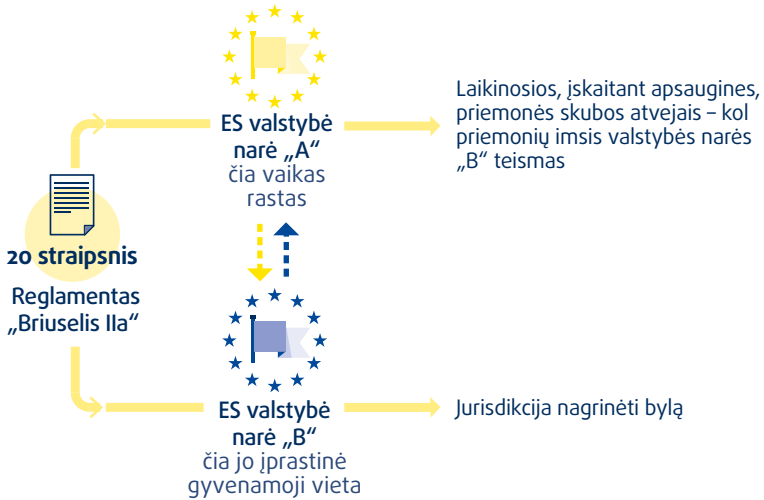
20 straipsnis

Reglamentas „Briuselis IIa“

ES valstybė narė „A“
čia vaikas rastas

Laikinosios, įskaitant apsaugines, priemonės skubos atvejais – kol priemonių imsis valstybės narės „B“ teismas

ES valstybė narė „B“
čia jo įprastinė gyvenamoji vieta

Jurisdikcija nagrinėti bylą